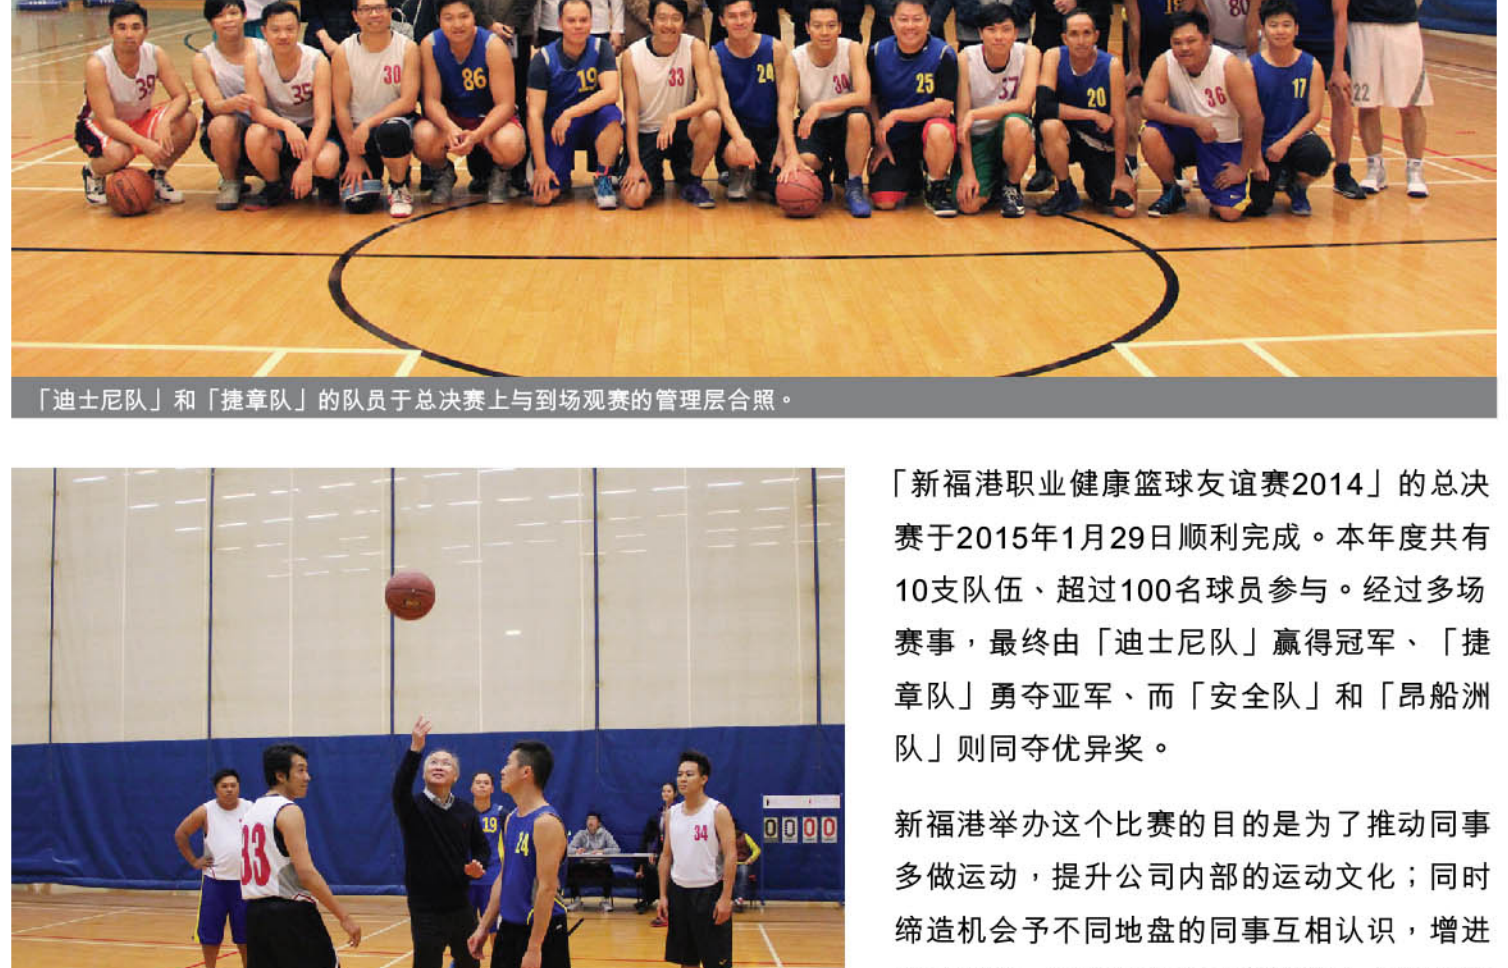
「迪士尼队」和「捷章队」的队员于总决赛上与到场观赛的管理层合照。

「新福港职业健康篮球友谊赛2014」的总决赛于2015年1月29日顺利完成。本年度共有10支队伍、超过100名球员参与。经过多场赛事，最终由「迪士尼队」赢得冠军、「捷章队」勇夺亚军、而「安全队」和「昂船洲队」则同夺优异奖。

新福港举办这个比赛的目的是为了推动同事多做运动，提升公司内部的运动文化；同时缔造机会予不同地盘的同事互相认识，增进